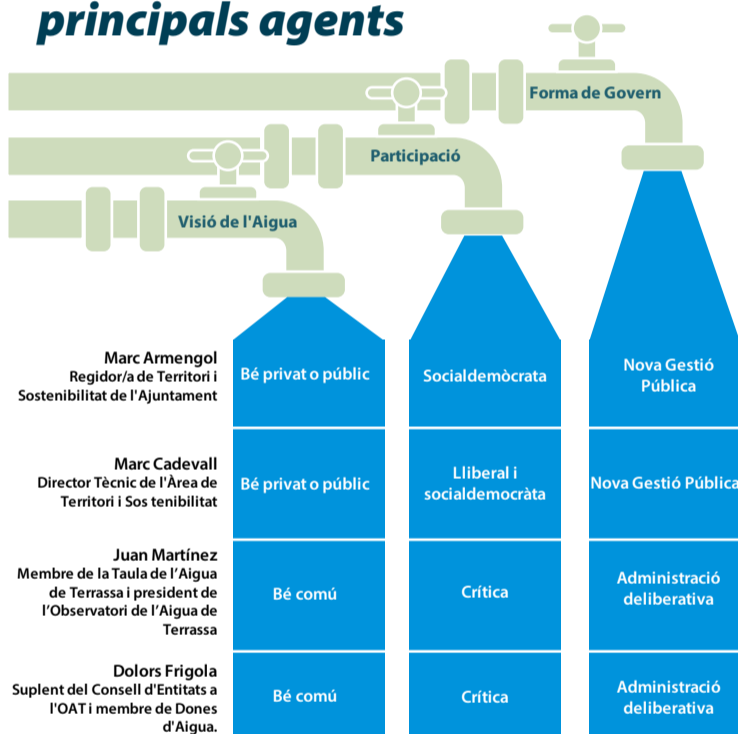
principals agents

Forma de Govern

Participació

Visió de l'Aigua

| | | | |
|---|---|---|---|
| **Marc Armengol** Regidor/a de Territori i Sostenibilitat de l'Ajuntament | Bé privat o públic | Socialdemòcrata | Nova Gestió Pública |
| **Marc Cadevall** Director Tècnic de l'Àrea de Territori i Sos tenibilitat | Bé privat o públic | Lliberal i socialdemocràta | Nova Gestió Pública |
| **Juan Martínez** Membre de la Taula de l'Aigua de Terrassa i president de l'Observatori de l'Aigua de Terrassa | Bé comú | Crítica | Administració deliberativa |
| **Dolors Frigola** Suplent del Consell d'Entitats a l'OAT i membre de Dones d'Aigua. | Bé comú | Crítica | Administració deliberativa |